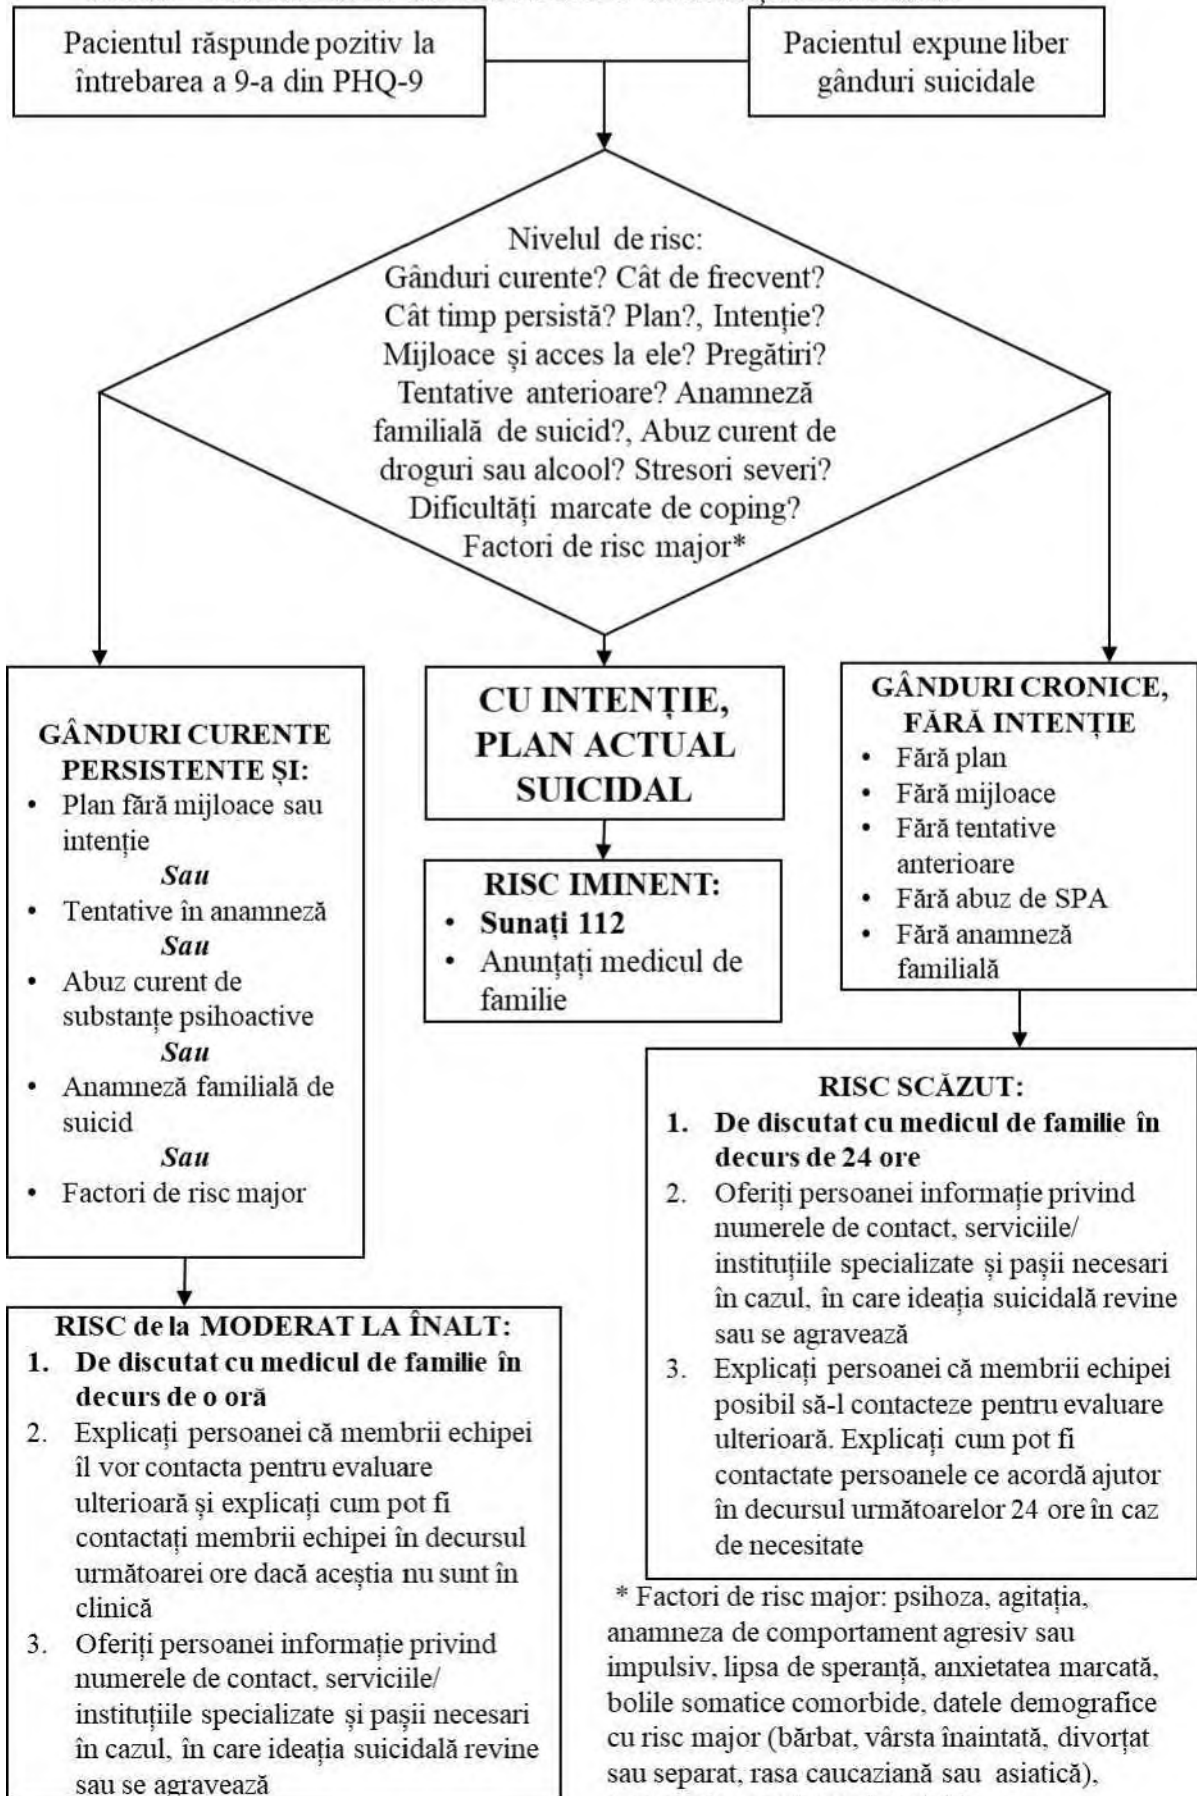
Pacientul răspunde pozitiv la întrebarea a 9-a din PHQ-9

Pacientul expune liber gânduri suicidale

Nivelul de risc:
Gânduri curente? Cât de frecvent? Cât timp persistă? Plan?, Intenție? Mijloace și acces la ele? Pregătiri? Tentative anterioare? Anamneză familială de suicid?, Abuz curent de droguri sau alcool? Stresori severi? Dificultăți marcate de coping? Factori de risc major*

GÂNDURI CURENTE PERSISTENTE ȘI:
• Plan fără mijloace sau intenție
Sau
• Tentative în anamneză
Sau
• Abuz curent de substanțe psihoactive
Sau
• Anamneză familială de suicid
Sau
• Factori de risc major

CU INTENȚIE, PLAN ACTUAL SUICIDAL

RISC IMINENT:
• Sunați 112
• Anunțați medicul de familie

GÂNDURI CRONICE, FĂRĂ INTENȚIE
• Fără plan
• Fără mijloace
• Fără tentative anterioare
• Fără abuz de SPA
• Fără anamneză familială

RISC SCĂZUT:
1. De discutat cu medicul de familie în decurs de 24 ore
2. Oferiți persoanei informație privind numerele de contact, serviciile/ instituțiile specializate și pașii necesari în cazul, în care ideația suicidală revine sau se agravează
3. Explicați persoanei că membrii echipei posibil să-l contacteze pentru evaluare ulterioară. Explicați cum pot fi contactate persoanele ce acordă ajutor în decursul următoarelor 24 ore în caz de necesitate

RISC de la MODERAT LA ÎNALT:
1. De discutat cu medicul de familie în decurs de o oră
2. Explicați persoanei că membrii echipei îl vor contacta pentru evaluare ulterioară și explicați cum pot fi contactați membrii echipei în decursul următoarei ore dacă aceștia nu sunt în clinică
3. Oferiți persoanei informație privind numerele de contact, serviciile/ instituțiile specializate și pașii necesari în cazul, în care ideația suicidală revine sau se agravează

* Factori de risc major: psihoza, agitația, anamneza de comportament agresiv sau impulsiv, lipsa de speranță, anxietatea marcată, bolile somatice comorbide, datele demografice cu risc major (bărbat, vârsta înaintată, divorțat sau separat, rasa caucaziană sau asiatică),